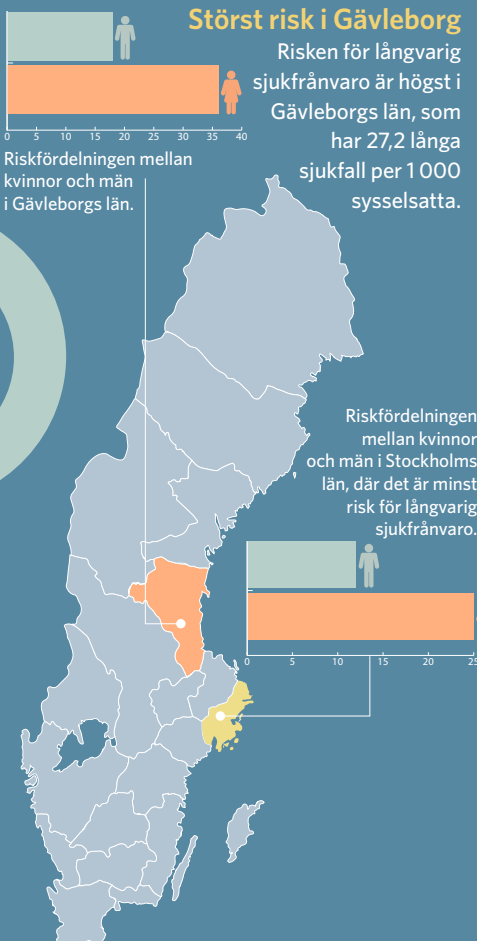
0 5 10 15 20 25 30 35 40

Riskfördelningen mellan kvinnor och män i Gävleborgs län.

Störst risk i Gävleborg

Risken för långvarig sjukfrånvaro är högst i Gävleborgs län, som har 27,2 långa sjukfall per 1 000 sysselsatta.

Riskfördelningen mellan kvinnor och män i Stockholms län, där det är minst risk för långvarig sjukfrånvaro.

0 5 10 15 20 25